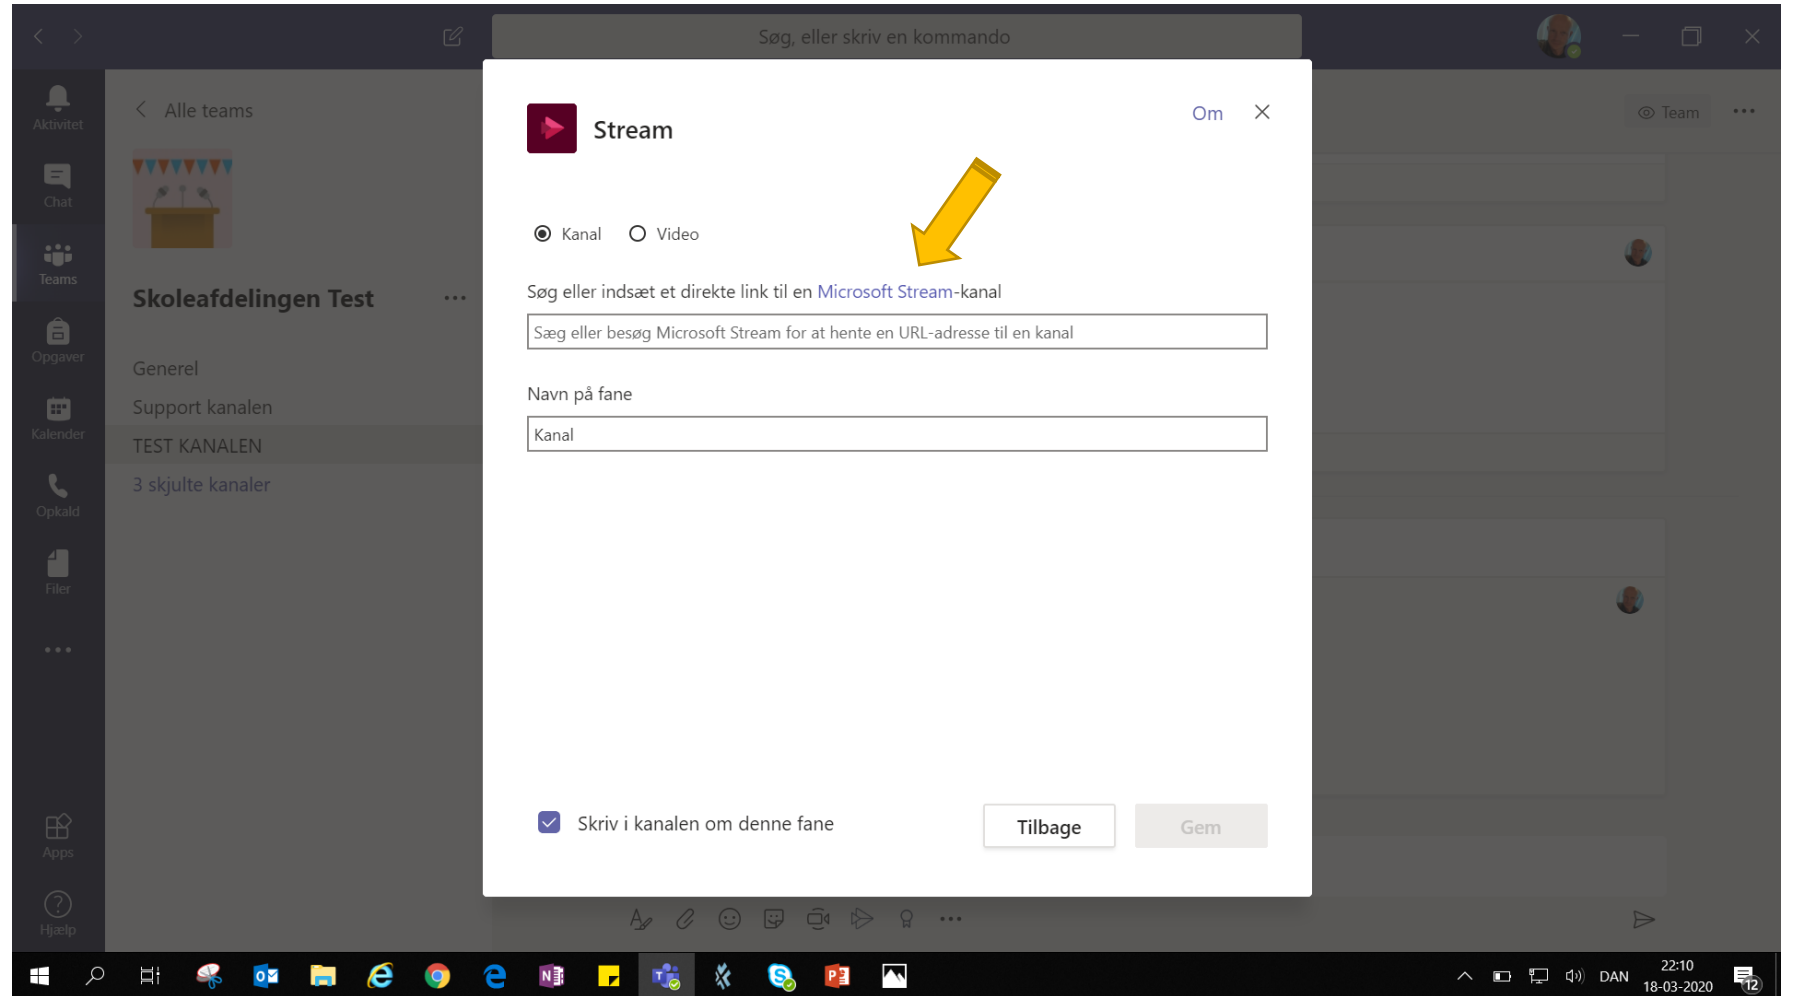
Søg, eller skriv en kommando

Aktivitet
Chat
Teams
Opgaver
Kalender
Opkald
Filer
...
Apps
Hjælp

Alle teams

Skoleafdelingen Test ...

Generel
Support kanalen
TEST KANALEN
3 skjulte kanaler

Team ...

Stream

Om

Kanal
Video

Søg eller indsæt et direkte link til en Microsoft Stream-kanal

Søg eller besøg Microsoft Stream for at hente en URL-adresse til en kanal

Navn på fane

Kanal

Skriv i kanalen om denne fane

Tilbage
Gem

DAN
22:10
18-03-2020
12